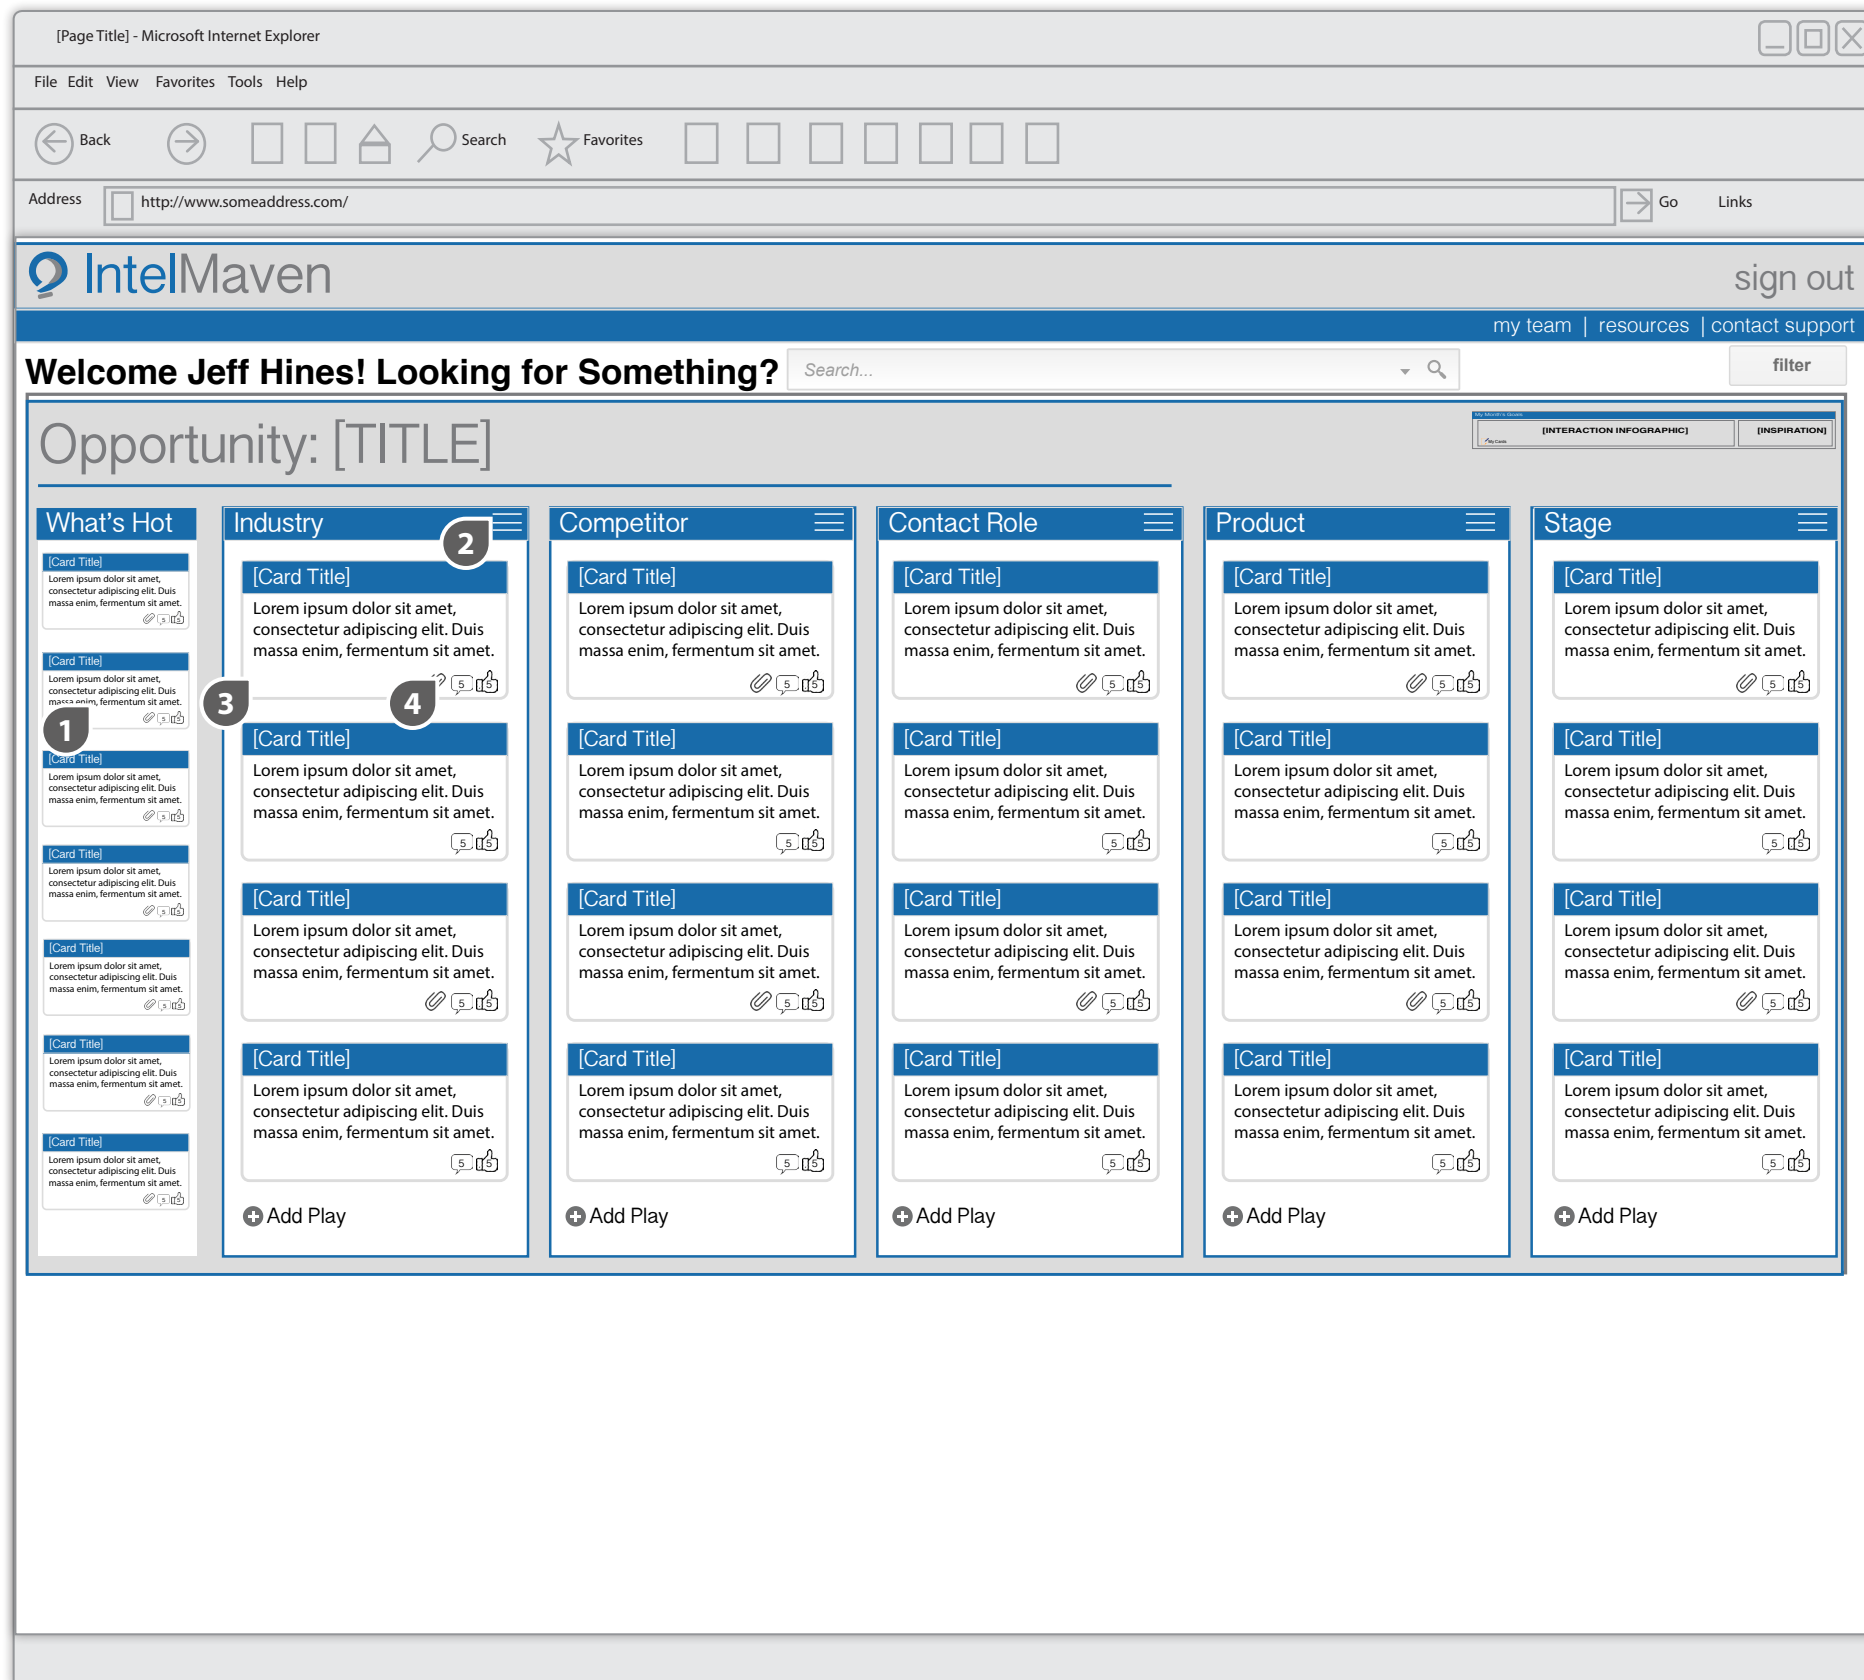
[Page Title] - Microsoft Internet Explorer

File Edit View Favorites Tools Help

Back Search Favorites

Address http://www.someaddress.com/ Go Links

IntelMaven

sign out

my team | resources | contact support

Welcome Jeff Hines! Looking for Something? Search... filter

Opportunity: [TITLE]

[INTERACTION INFOGRAPHIC] [INSPIRATION]

What's Hot

[Card Title]
Lorem ipsum dolor sit amet, consectetur adipiscing elit. Duis massa enim, fermentum sit amet.

[Card Title]
Lorem ipsum dolor sit amet, consectetur adipiscing elit. Duis massa enim, fermentum sit amet.

1

[Card Title]
Lorem ipsum dolor sit amet, consectetur adipiscing elit. Duis massa enim, fermentum sit amet.

[Card Title]
Lorem ipsum dolor sit amet, consectetur adipiscing elit. Duis massa enim, fermentum sit amet.

[Card Title]
Lorem ipsum dolor sit amet, consectetur adipiscing elit. Duis massa enim, fermentum sit amet.

[Card Title]
Lorem ipsum dolor sit amet, consectetur adipiscing elit. Duis massa enim, fermentum sit amet.

[Card Title]
Lorem ipsum dolor sit amet, consectetur adipiscing elit. Duis massa enim, fermentum sit amet.

Industry

2

[Card Title]
Lorem ipsum dolor sit amet, consectetur adipiscing elit. Duis massa enim, fermentum sit amet.
5

3 4

[Card Title]
Lorem ipsum dolor sit amet, consectetur adipiscing elit. Duis massa enim, fermentum sit amet.
5

[Card Title]
Lorem ipsum dolor sit amet, consectetur adipiscing elit. Duis massa enim, fermentum sit amet.
5

[Card Title]
Lorem ipsum dolor sit amet, consectetur adipiscing elit. Duis massa enim, fermentum sit amet.
5

Add Play

Competitor

[Card Title]
Lorem ipsum dolor sit amet, consectetur adipiscing elit. Duis massa enim, fermentum sit amet.
5

[Card Title]
Lorem ipsum dolor sit amet, consectetur adipiscing elit. Duis massa enim, fermentum sit amet.
5

[Card Title]
Lorem ipsum dolor sit amet, consectetur adipiscing elit. Duis massa enim, fermentum sit amet.
5

[Card Title]
Lorem ipsum dolor sit amet, consectetur adipiscing elit. Duis massa enim, fermentum sit amet.
5

Add Play

Contact Role

[Card Title]
Lorem ipsum dolor sit amet, consectetur adipiscing elit. Duis massa enim, fermentum sit amet.
5

[Card Title]
Lorem ipsum dolor sit amet, consectetur adipiscing elit. Duis massa enim, fermentum sit amet.
5

[Card Title]
Lorem ipsum dolor sit amet, consectetur adipiscing elit. Duis massa enim, fermentum sit amet.
5

[Card Title]
Lorem ipsum dolor sit amet, consectetur adipiscing elit. Duis massa enim, fermentum sit amet.
5

Add Play

Product

[Card Title]
Lorem ipsum dolor sit amet, consectetur adipiscing elit. Duis massa enim, fermentum sit amet.
5

[Card Title]
Lorem ipsum dolor sit amet, consectetur adipiscing elit. Duis massa enim, fermentum sit amet.
5

[Card Title]
Lorem ipsum dolor sit amet, consectetur adipiscing elit. Duis massa enim, fermentum sit amet.
5

[Card Title]
Lorem ipsum dolor sit amet, consectetur adipiscing elit. Duis massa enim, fermentum sit amet.
5

Add Play

Stage

[Card Title]
Lorem ipsum dolor sit amet, consectetur adipiscing elit. Duis massa enim, fermentum sit amet.
5

[Card Title]
Lorem ipsum dolor sit amet, consectetur adipiscing elit. Duis massa enim, fermentum sit amet.
5

[Card Title]
Lorem ipsum dolor sit amet, consectetur adipiscing elit. Duis massa enim, fermentum sit amet.
5

[Card Title]
Lorem ipsum dolor sit amet, consectetur adipiscing elit. Duis massa enim, fermentum sit amet.
5

Add Play